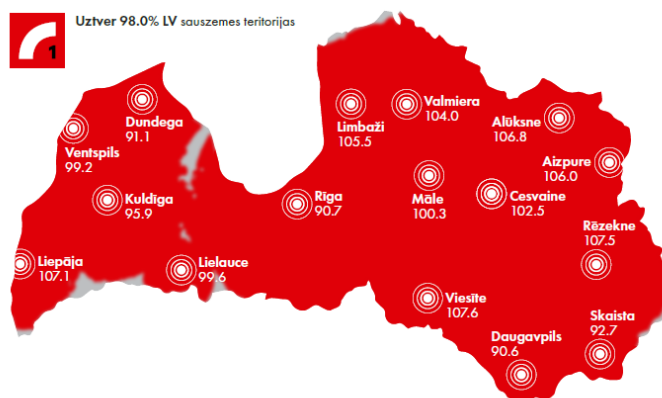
1

Uztver 98.0% LV sauszemes teritorijas

Dundega
91.1

Ventspils
99.2

Kuldīga
95.9

Liepāja
107.1

Lielauce
99.6

Limbaži
105.5

Rīga
90.7

Valmiera
104.0

Māle
100.3

Alūksne
106.8

Cesvaine
102.5

Aizpure
106.0

Rēzekne
107.5

Viesīte
107.6

Daugavpils
90.6

Skaista
92.7